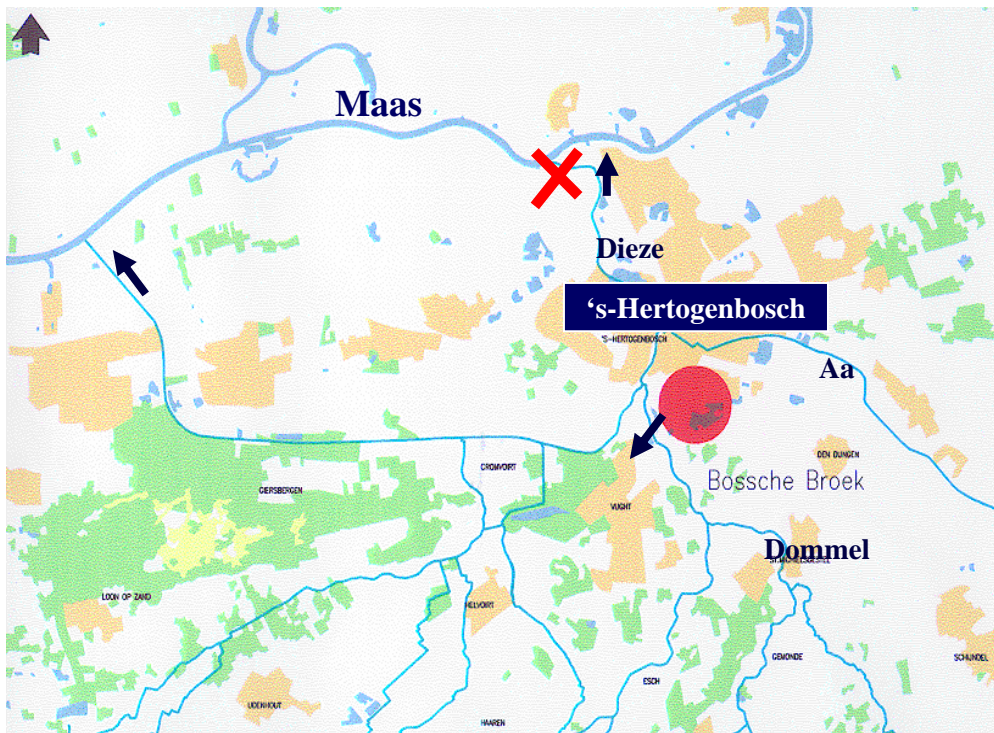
Maas

Dieze

'S-Hertogenbosch

'S-HERTOGENBOSCH

Aa

DEN DUNGEN

Bossche Broek

CROMVOIRT

GIERSBERGEN

VUGHT

Dommel

ST-MICHIELSGESTEL

LOON OP ZAND

HELVOIRT

GEMONDE

SCHIJNDEL

UDENHOUT

ESCH

HAAREN